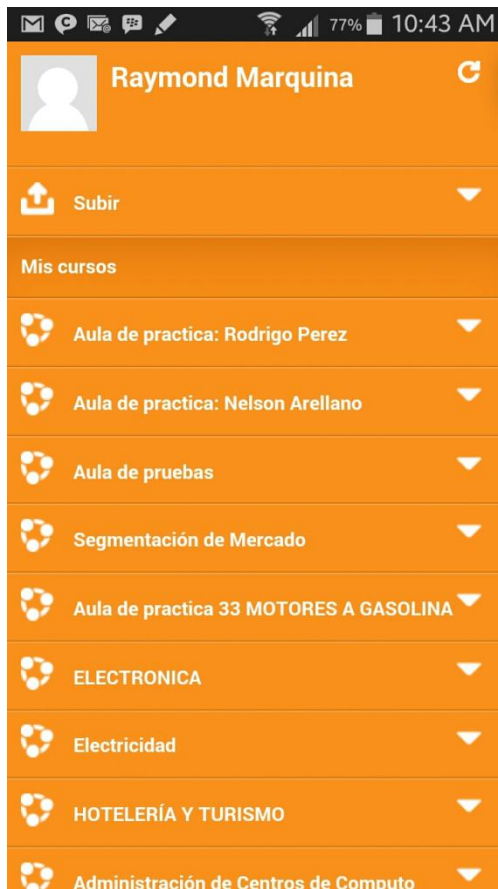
77% 10:43 AM

Raymond Marquina

Subir

Mis cursos

Aula de practica: Rodrigo Perez

Aula de practica: Nelson Arellano

Aula de pruebas

Segmentación de Mercado

Aula de practica 33 MOTORES A GASOLINA

ELECTRONICA

Electricidad

HOTELERÍA Y TURISMO

Administración de Centros de Computo